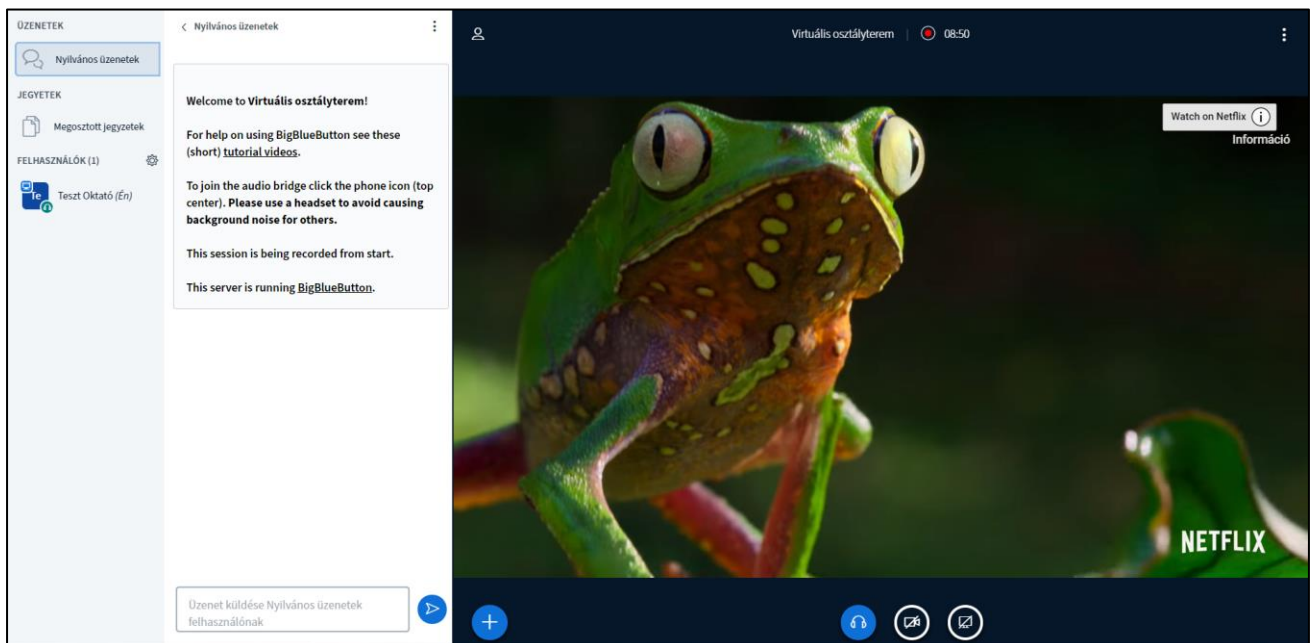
ÜZENETEK

Nyilvános üzenetek

JEGYETEK

Megosztott jegyzetek

FELHASZNÁLÓK (1)

Te

Teszt Oktató (Én)

< Nyilvános üzenetek

Welcome to Virtuális osztályterem!

For help on using BigBlueButton see these (short) tutorial videos.

To join the audio bridge click the phone icon (top center). Please use a headset to avoid causing background noise for others.

This session is being recorded from start.

This server is running BigBlueButton.

Üzenet küldése Nyilvános üzenetek felhasználónak

Virtuális osztályterem | 08:50

Watch on Netflix

Információ

NETFLIX